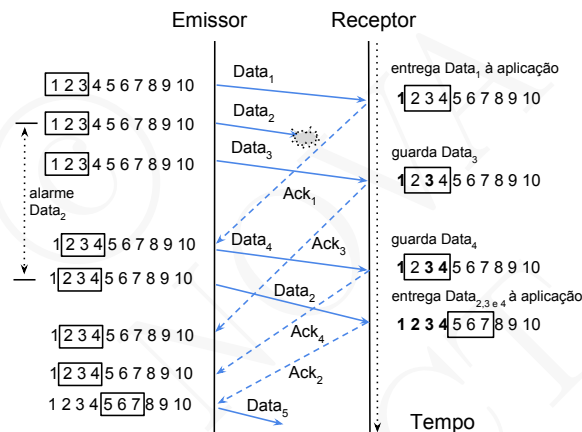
Emissor Receptor

1 2 3 4 5 6 7 8 9 10
Data$_1$
entrega Data$_1$ à aplicação
1 2 3 4 5 6 7 8 9 10

1 2 3 4 5 6 7 8 9 10
Data$_2$

1 2 3 4 5 6 7 8 9 10
Data$_3$
guarda Data$_3$
1 2 3 4 5 6 7 8 9 10

alarme
Data$_2$
Ack$_1$

1 2 3 4 5 6 7 8 9 10
Data$_4$
Ack$_3$
guarda Data$_4$
1 2 3 4 5 6 7 8 9 10

1 2 3 4 5 6 7 8 9 10
Data$_2$
entrega Data$_{2,3 e 4}$ à aplicação
1 2 3 4 5 6 7 8 9 10

1 2 3 4 5 6 7 8 9 10
Ack$_4$

1 2 3 4 5 6 7 8 9 10
Ack$_2$

1 2 3 4 5 6 7 8 9 10
Data$_5$
Tempo